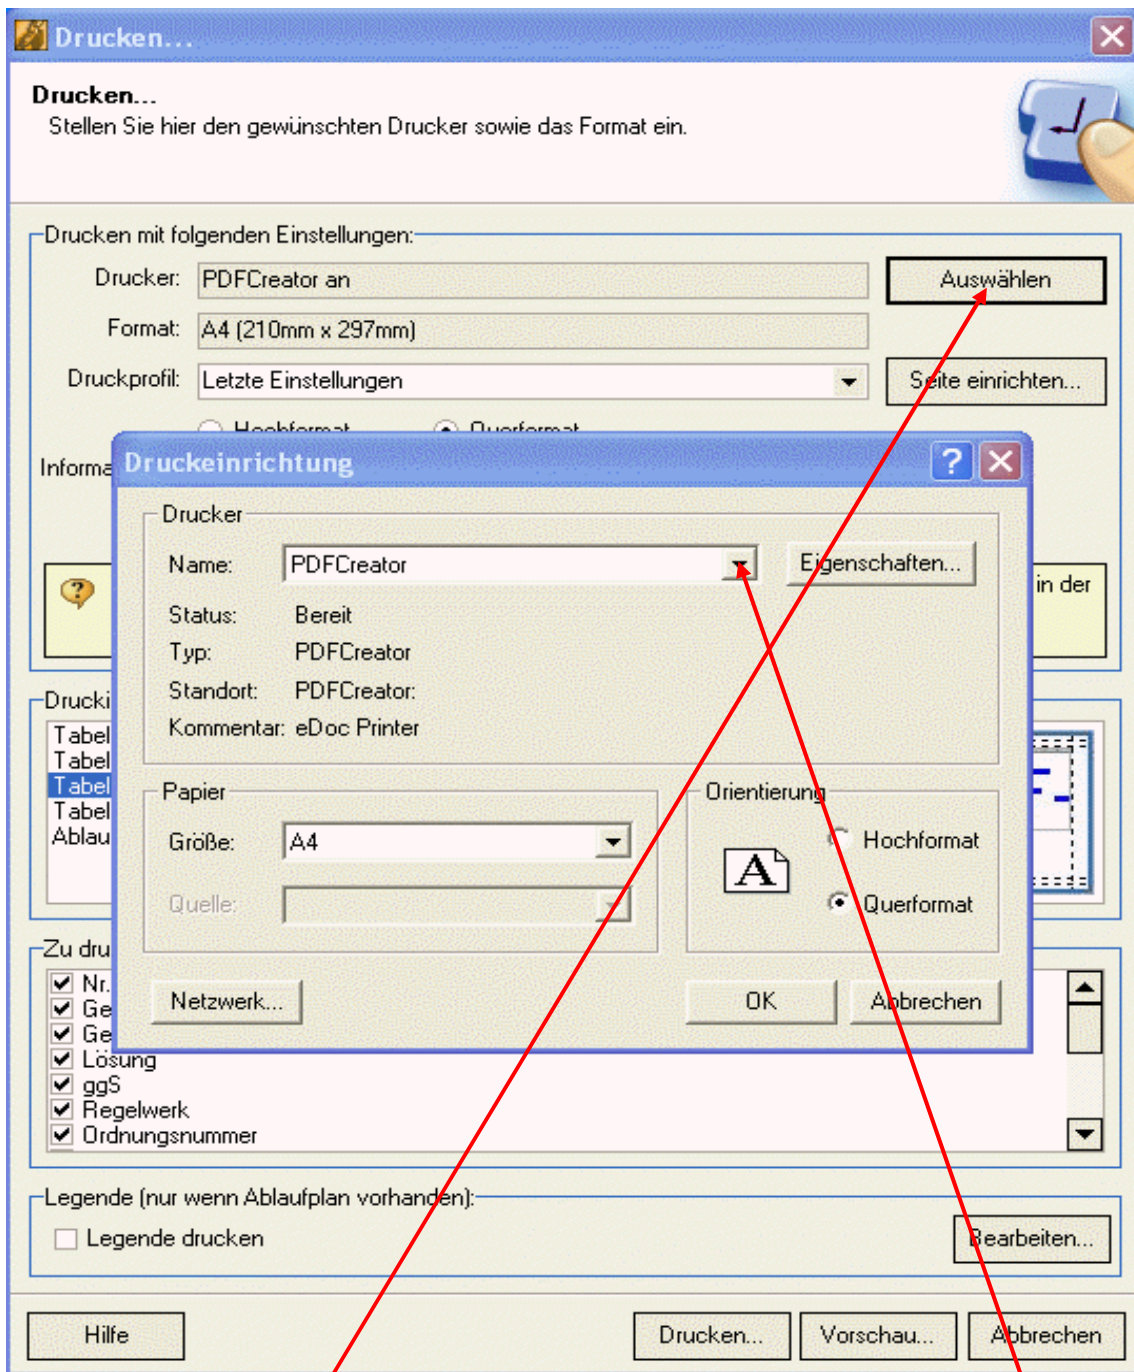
Drucken...

Drucken...
Stellen Sie hier den gewünschten Drucker sowie das Format ein.

Drucken mit folgenden Einstellungen:
Drucker: PDFCreator an
Auswählen
Format: A4 (210mm x 297mm)
Druckprofil: Letzte Einstellungen
Seite einrichten...
Hochformat Querformat

Informa
in der

Drucki
Tabel
Tabel
Tabel
Tabel
Ablau

Zu dru
Nr.
Ge
Ge
Lösung
ggS
Regelwerk
Ordnungsnummer

Druckeinrichtung
?
Drucker
Name: PDFCreator
Eigenschaften...
Status: Bereit
Typ: PDFCreator
Standort: PDFCreator:
Kommentar: eDoc Printer
Papier
Größe: A4
Quelle:
Orientierung
A
Hochformat
Querformat
Netzwerk...
OK
Abbrechen

Legende (nur wenn Ablaufplan vorhanden):
Legende drucken
Bearbeiten...

Hilfe
Drucken...
Vorschau...
Abbrechen